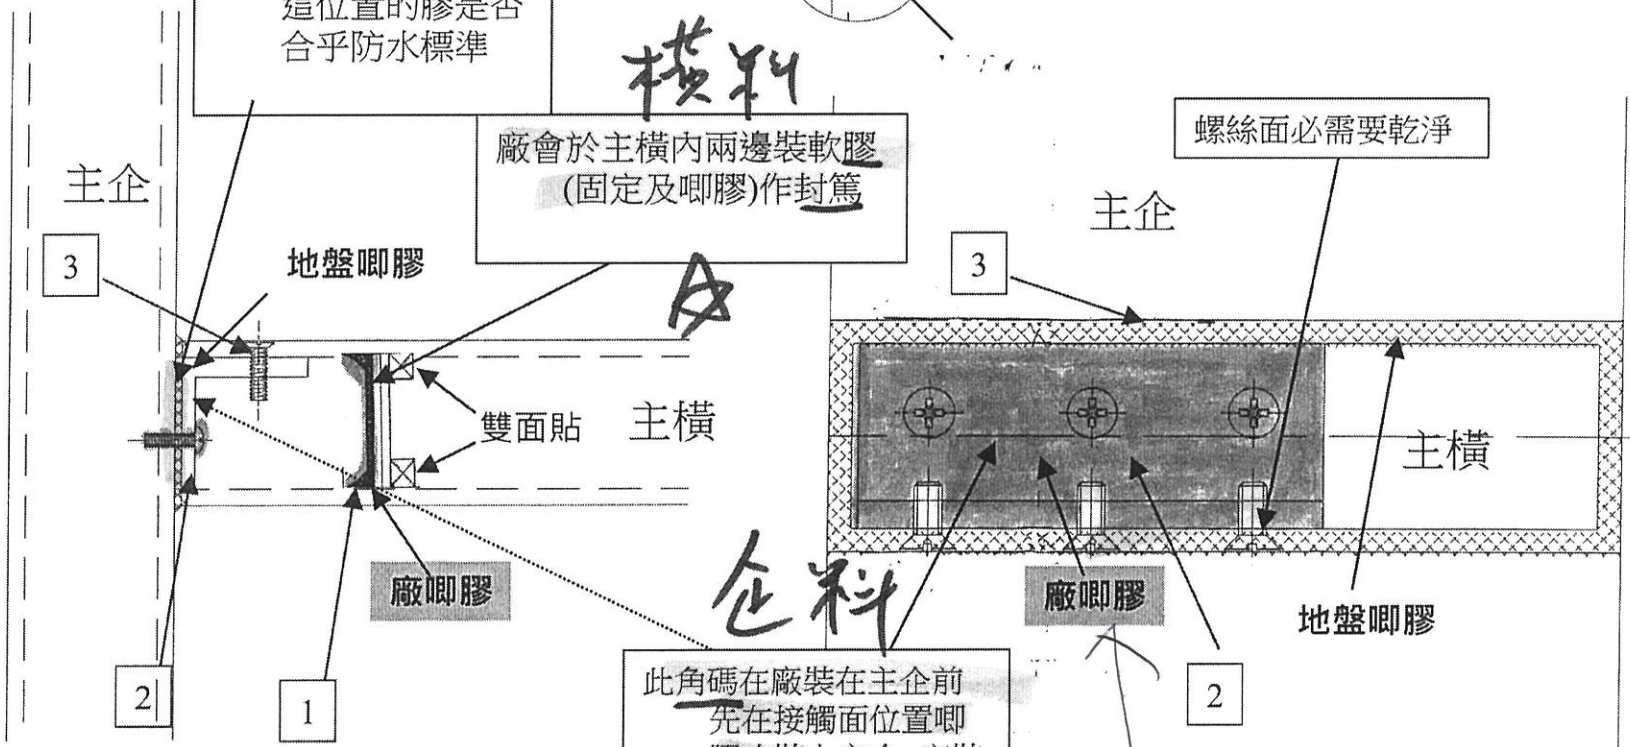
這位置的膠是否合乎防水標準

橫料

廠會於主橫內兩邊裝軟膠(固定及唧膠)作封篤

螺絲面必需要乾淨

主企

主企

3

地盤唧膠

3

雙面貼

主橫

主橫

廠唧膠

企料

廠唧膠

地盤唧膠

此角碼在廠裝在主企前先在接觸面位置唧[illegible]

2

1

2